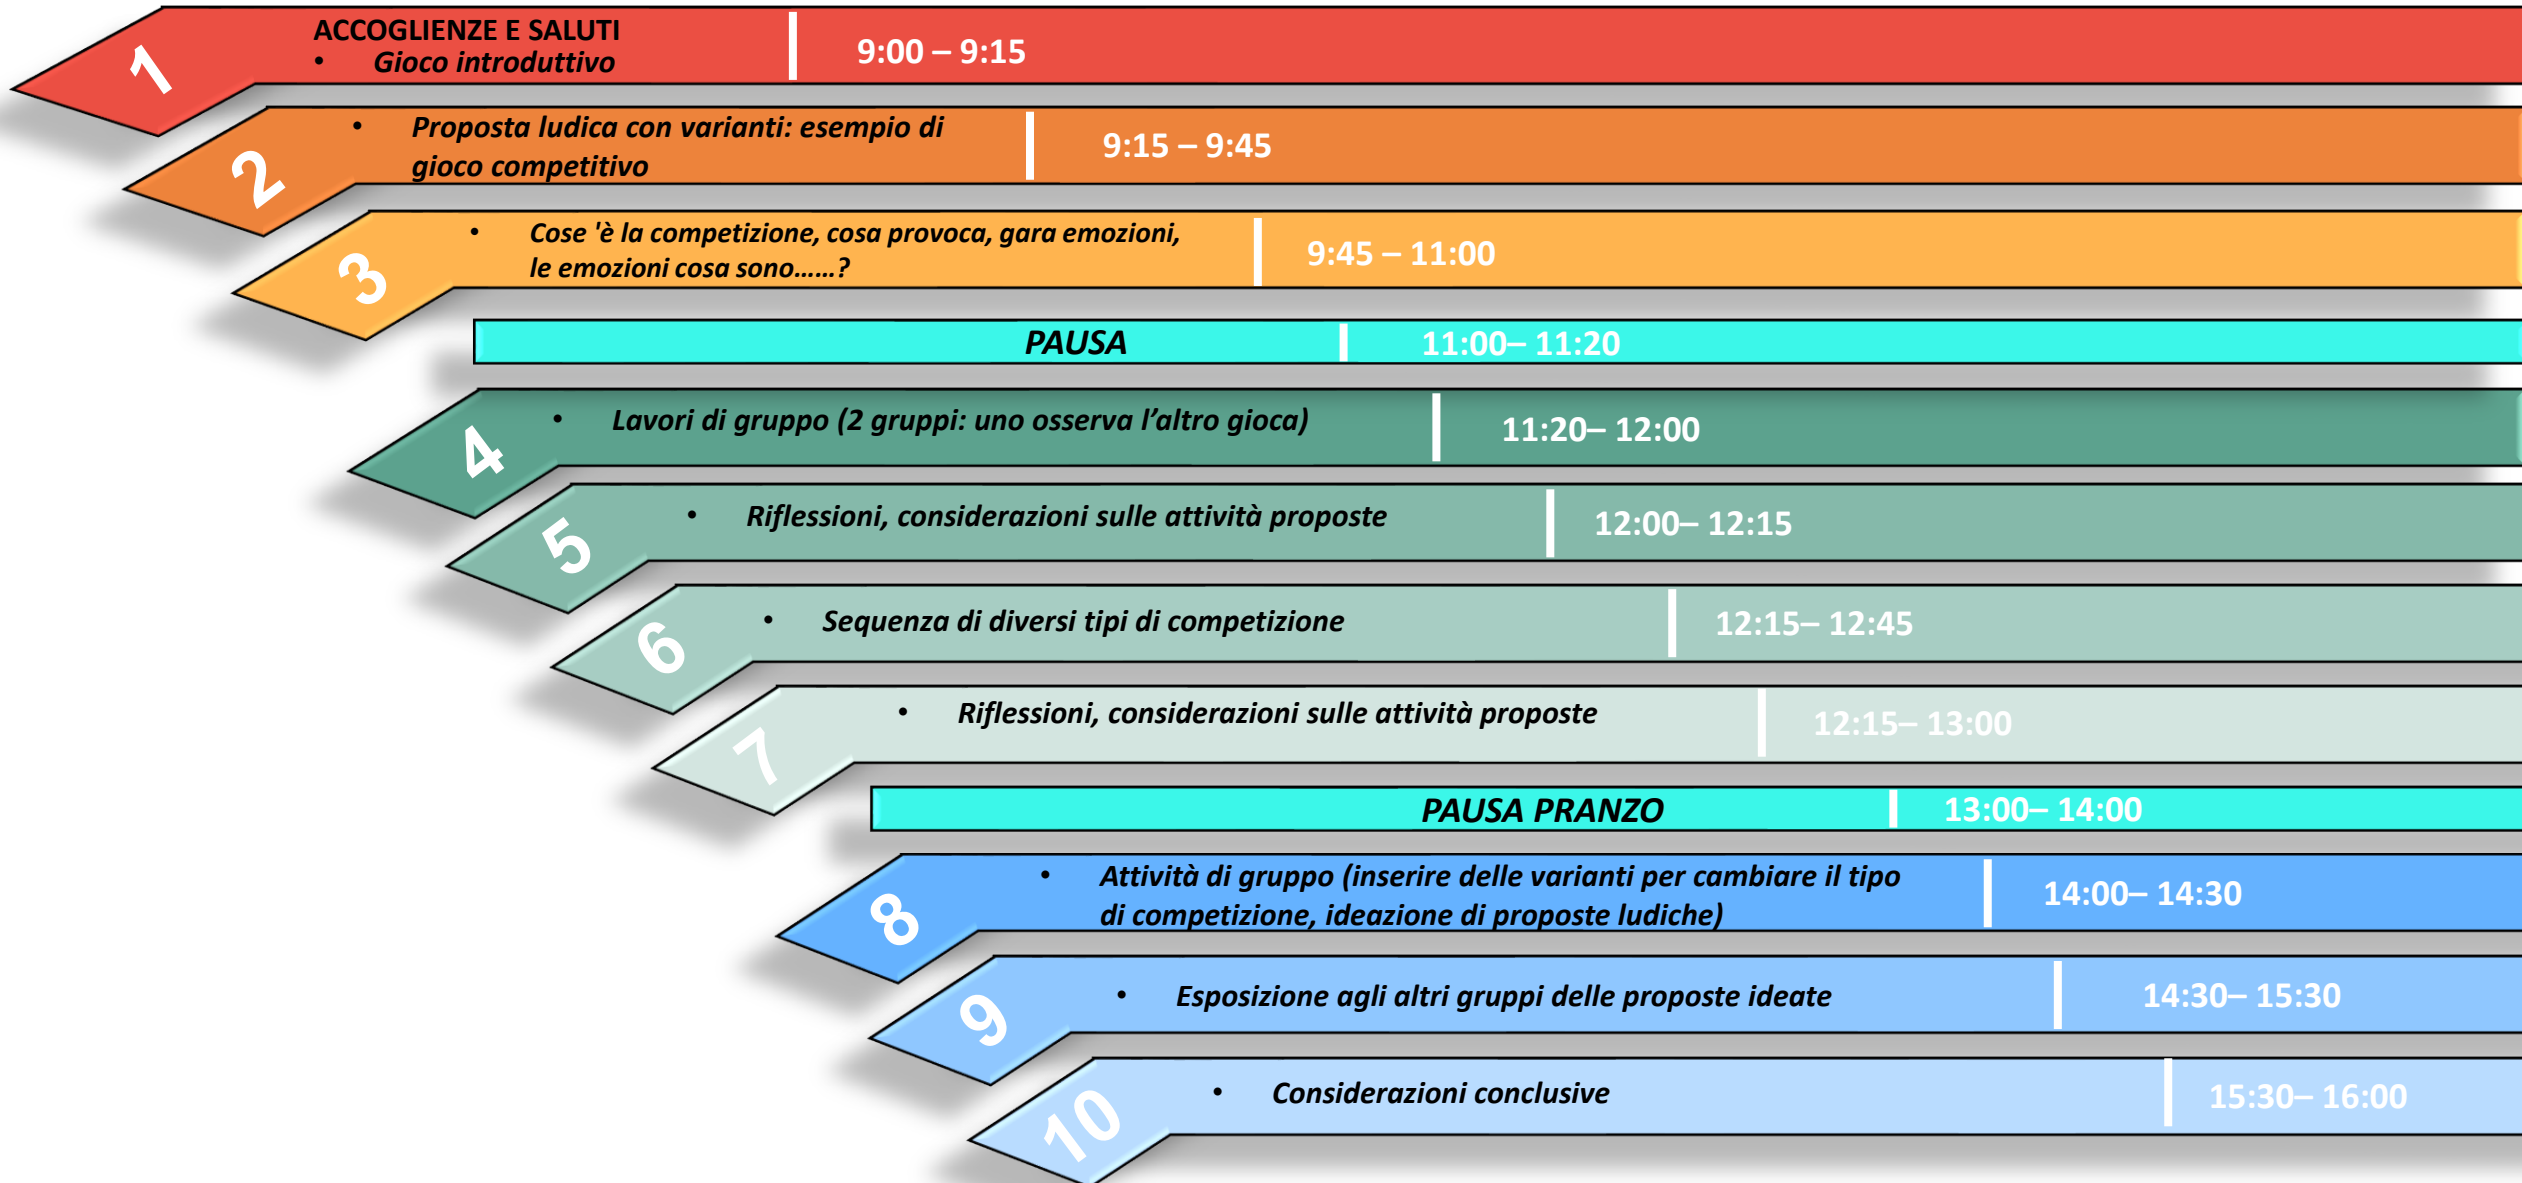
1 ACCOGLIENZE E SALUTI
• Gioco introduttivo
9:00 – 9:15

2 • Proposta ludica con varianti: esempio di gioco competitivo
9:15 – 9:45

3 • Cose 'è la competizione, cosa provoca, gara emozioni, le emozioni cosa sono……?
9:45 – 11:00

PAUSA 11:00– 11:20

4 • Lavori di gruppo (2 gruppi: uno osserva l'altro gioca)
11:20– 12:00

5 • Riflessioni, considerazioni sulle attività proposte
12:00– 12:15

6 • Sequenza di diversi tipi di competizione
12:15– 12:45

7 • Riflessioni, considerazioni sulle attività proposte
12:15– 13:00

PAUSA PRANZO 13:00– 14:00

8 • Attività di gruppo (inserire delle varianti per cambiare il tipo di competizione, ideazione di proposte ludiche)
14:00– 14:30

9 • Esposizione agli altri gruppi delle proposte ideate
14:30– 15:30

10 • Considerazioni conclusive
15:30– 16:00